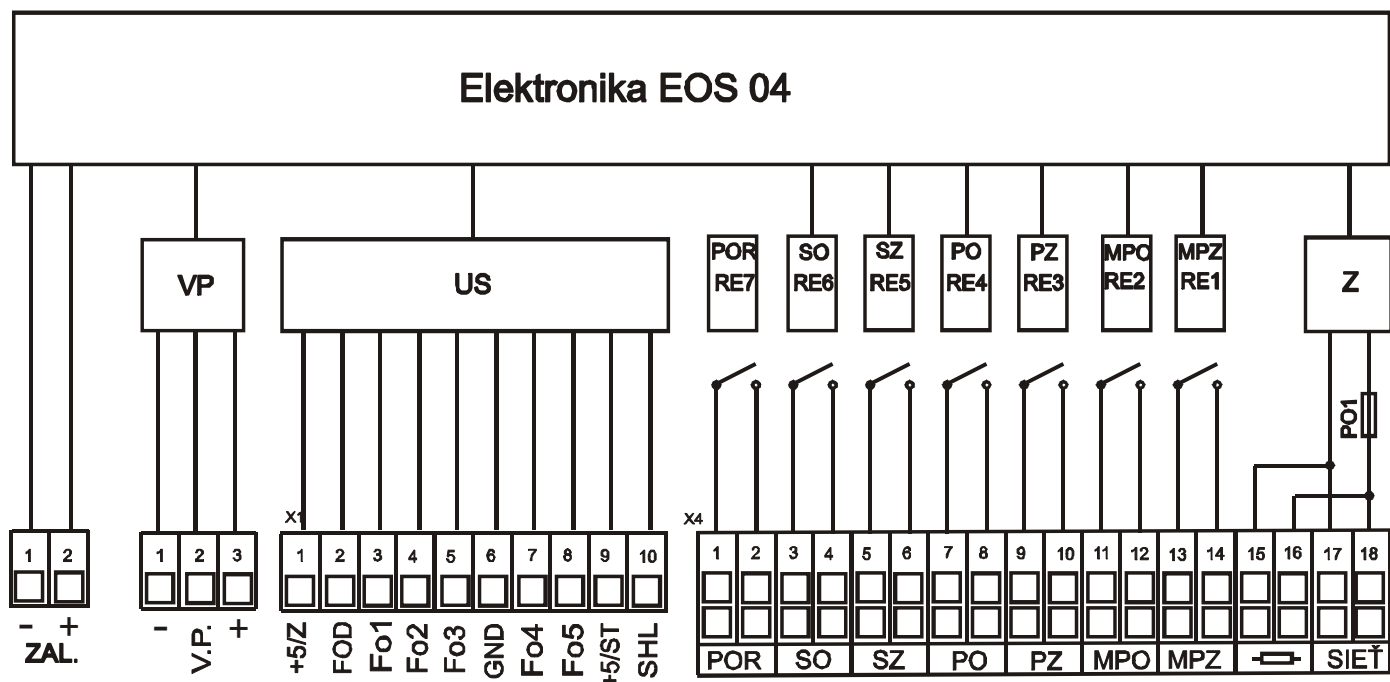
Elektronika EOS 04

VP

US

POR RE7

SO RE6

SZ RE5

PO RE4

PZ RE3

MPO RE2

MPZ RE1

Z

PO1

X1

X4

1 2

- +
ZAL.

1 2 3

- V.P. +

1 2 3 4 5 6 7 8 9 10

+5/Z FOD Fo1 Fo2 Fo3 GND Fo4 Fo5 +5/ST SHL

1 2 3 4 5 6 7 8 9 10 11 12 13 14 15 16 17 18

POR SO SZ PO PZ MPO MPZ SIEŤ